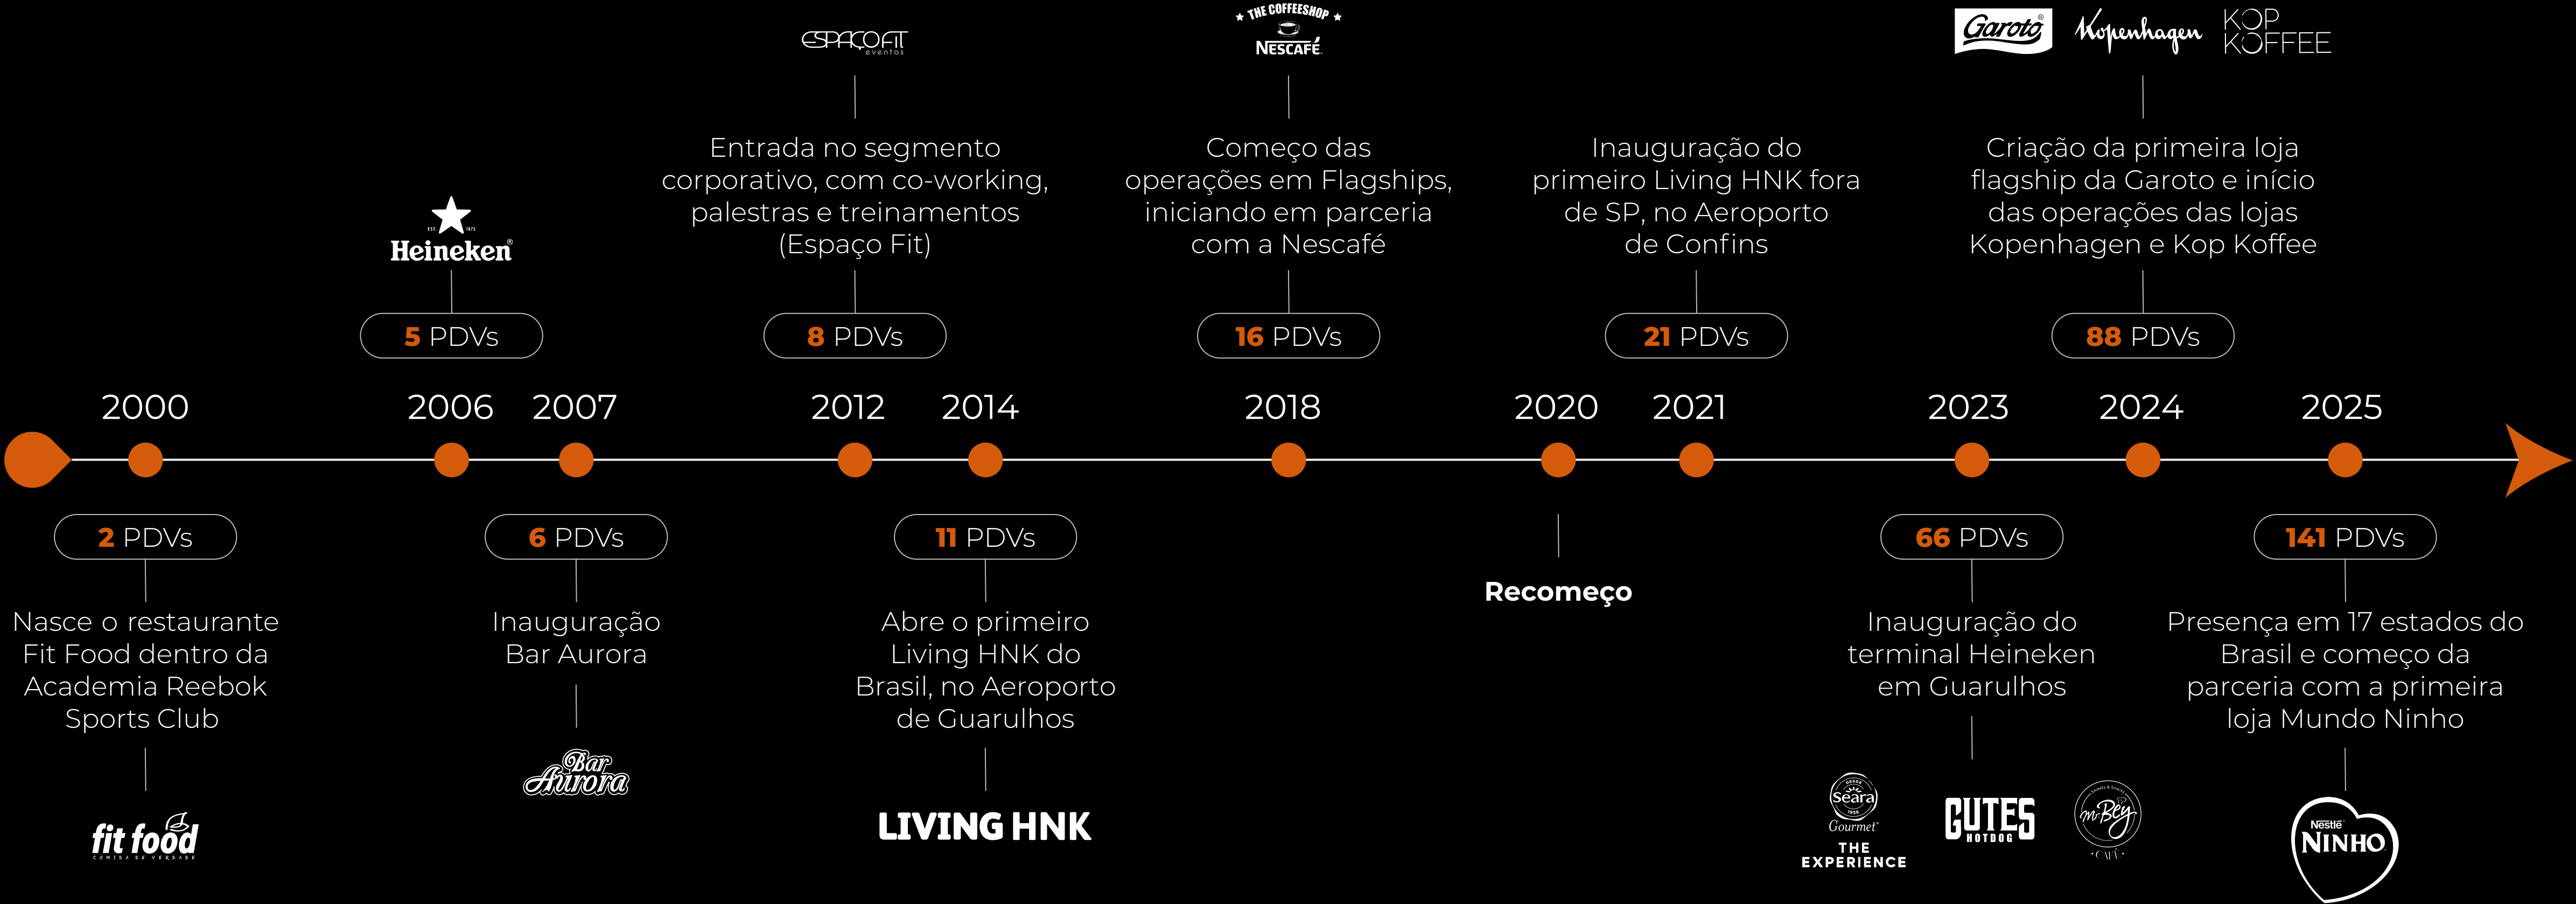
ESPAÇOFIT eventos

THE COFFEESHOP NESCAFÉ

Garoto Kopenhagen KOP KOFFEE

Heineken

Entrada no segmento corporativo, com co-working, palestras e treinamentos (Espaço Fit)

Começo das operações em Flagships, iniciando em parceria com a Nescafé

Inauguração do primeiro Living HNK fora de SP, no Aeroporto de Confins

Criação da primeira loja flagship da Garoto e início das operações das lojas Kopenhagen e Kop Koffee

5 PDVs

8 PDVs

16 PDVs

21 PDVs

88 PDVs

2000 2006 2007 2012 2014 2018 2020 2021 2023 2024 2025

2 PDVs

6 PDVs

11 PDVs

66 PDVs

141 PDVs

Nasce o restaurante Fit Food dentro da Academia Reebok Sports Club

Inauguração Bar Aurora

Abre o primeiro Living HNK do Brasil, no Aeroporto de Guarulhos

Recomeço

Inauguração do terminal Heineken em Guarulhos

Presença em 17 estados do Brasil e começo da parceria com a primeira loja Mundo Ninho

fit food COMIDA DE VERDADE

Bar Aurora

LIVING HNK

Seara Gourmet THE EXPERIENCE

CUTES HOTDOG

Mr Bey CAFÉ

Nestlé NINHO